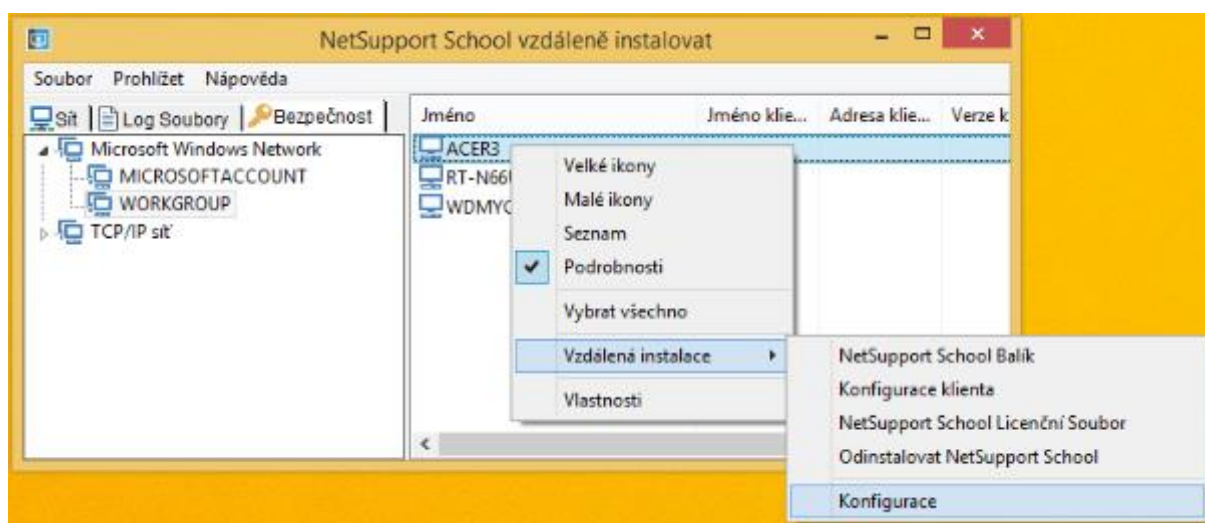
NetSupport School vzdáleně instalovat

Soubor Prohlížet Nápověda

Síť | Log Soubory | Bezpečnost

Microsoft Windows Network
MICROSOFTACCOUNT
WORKGROUP
TCP/IP síť

| Jméno | Jméno klie... | Adresa klie... | Verze k |
|---|---|---|---|
| ACER3 | | | |
| RT-N66U | | | |
| WDMYC | | | |

Velké ikony
Malé ikony
Seznam
Podrobnosti
Vybrat všechno
Vzdálená instalace
Vlastnosti

NetSupport School Balík
Konfigurace klienta
NetSupport School Licenční Soubor
Odinstalovat NetSupport School
Konfigurace